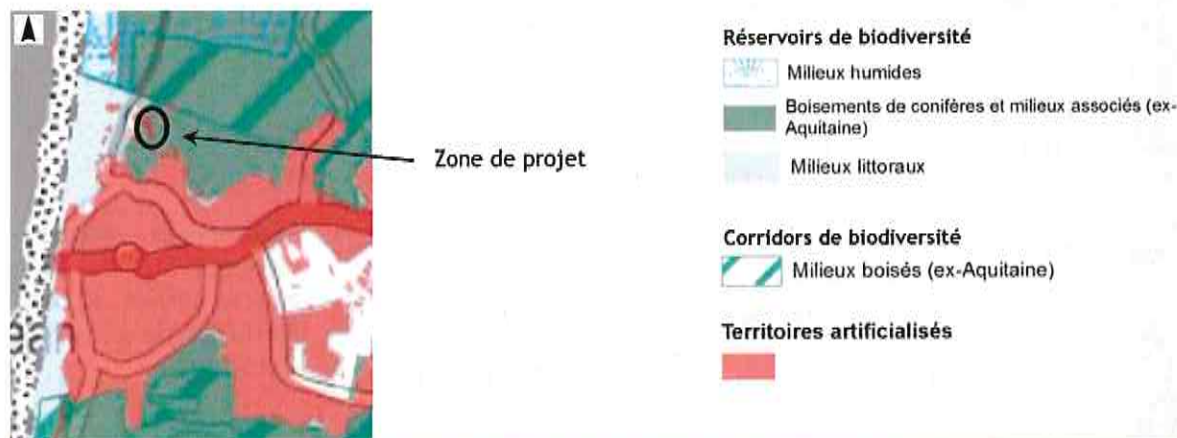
Zone de projet

Réservoirs de biodiversité

Milieux humides

Boisements de conifères et milieux associés (ex-Aquitaine)

Milieux littoraux

Corridors de biodiversité

Milieux boisés (ex-Aquitaine)

Territoires artificialisés